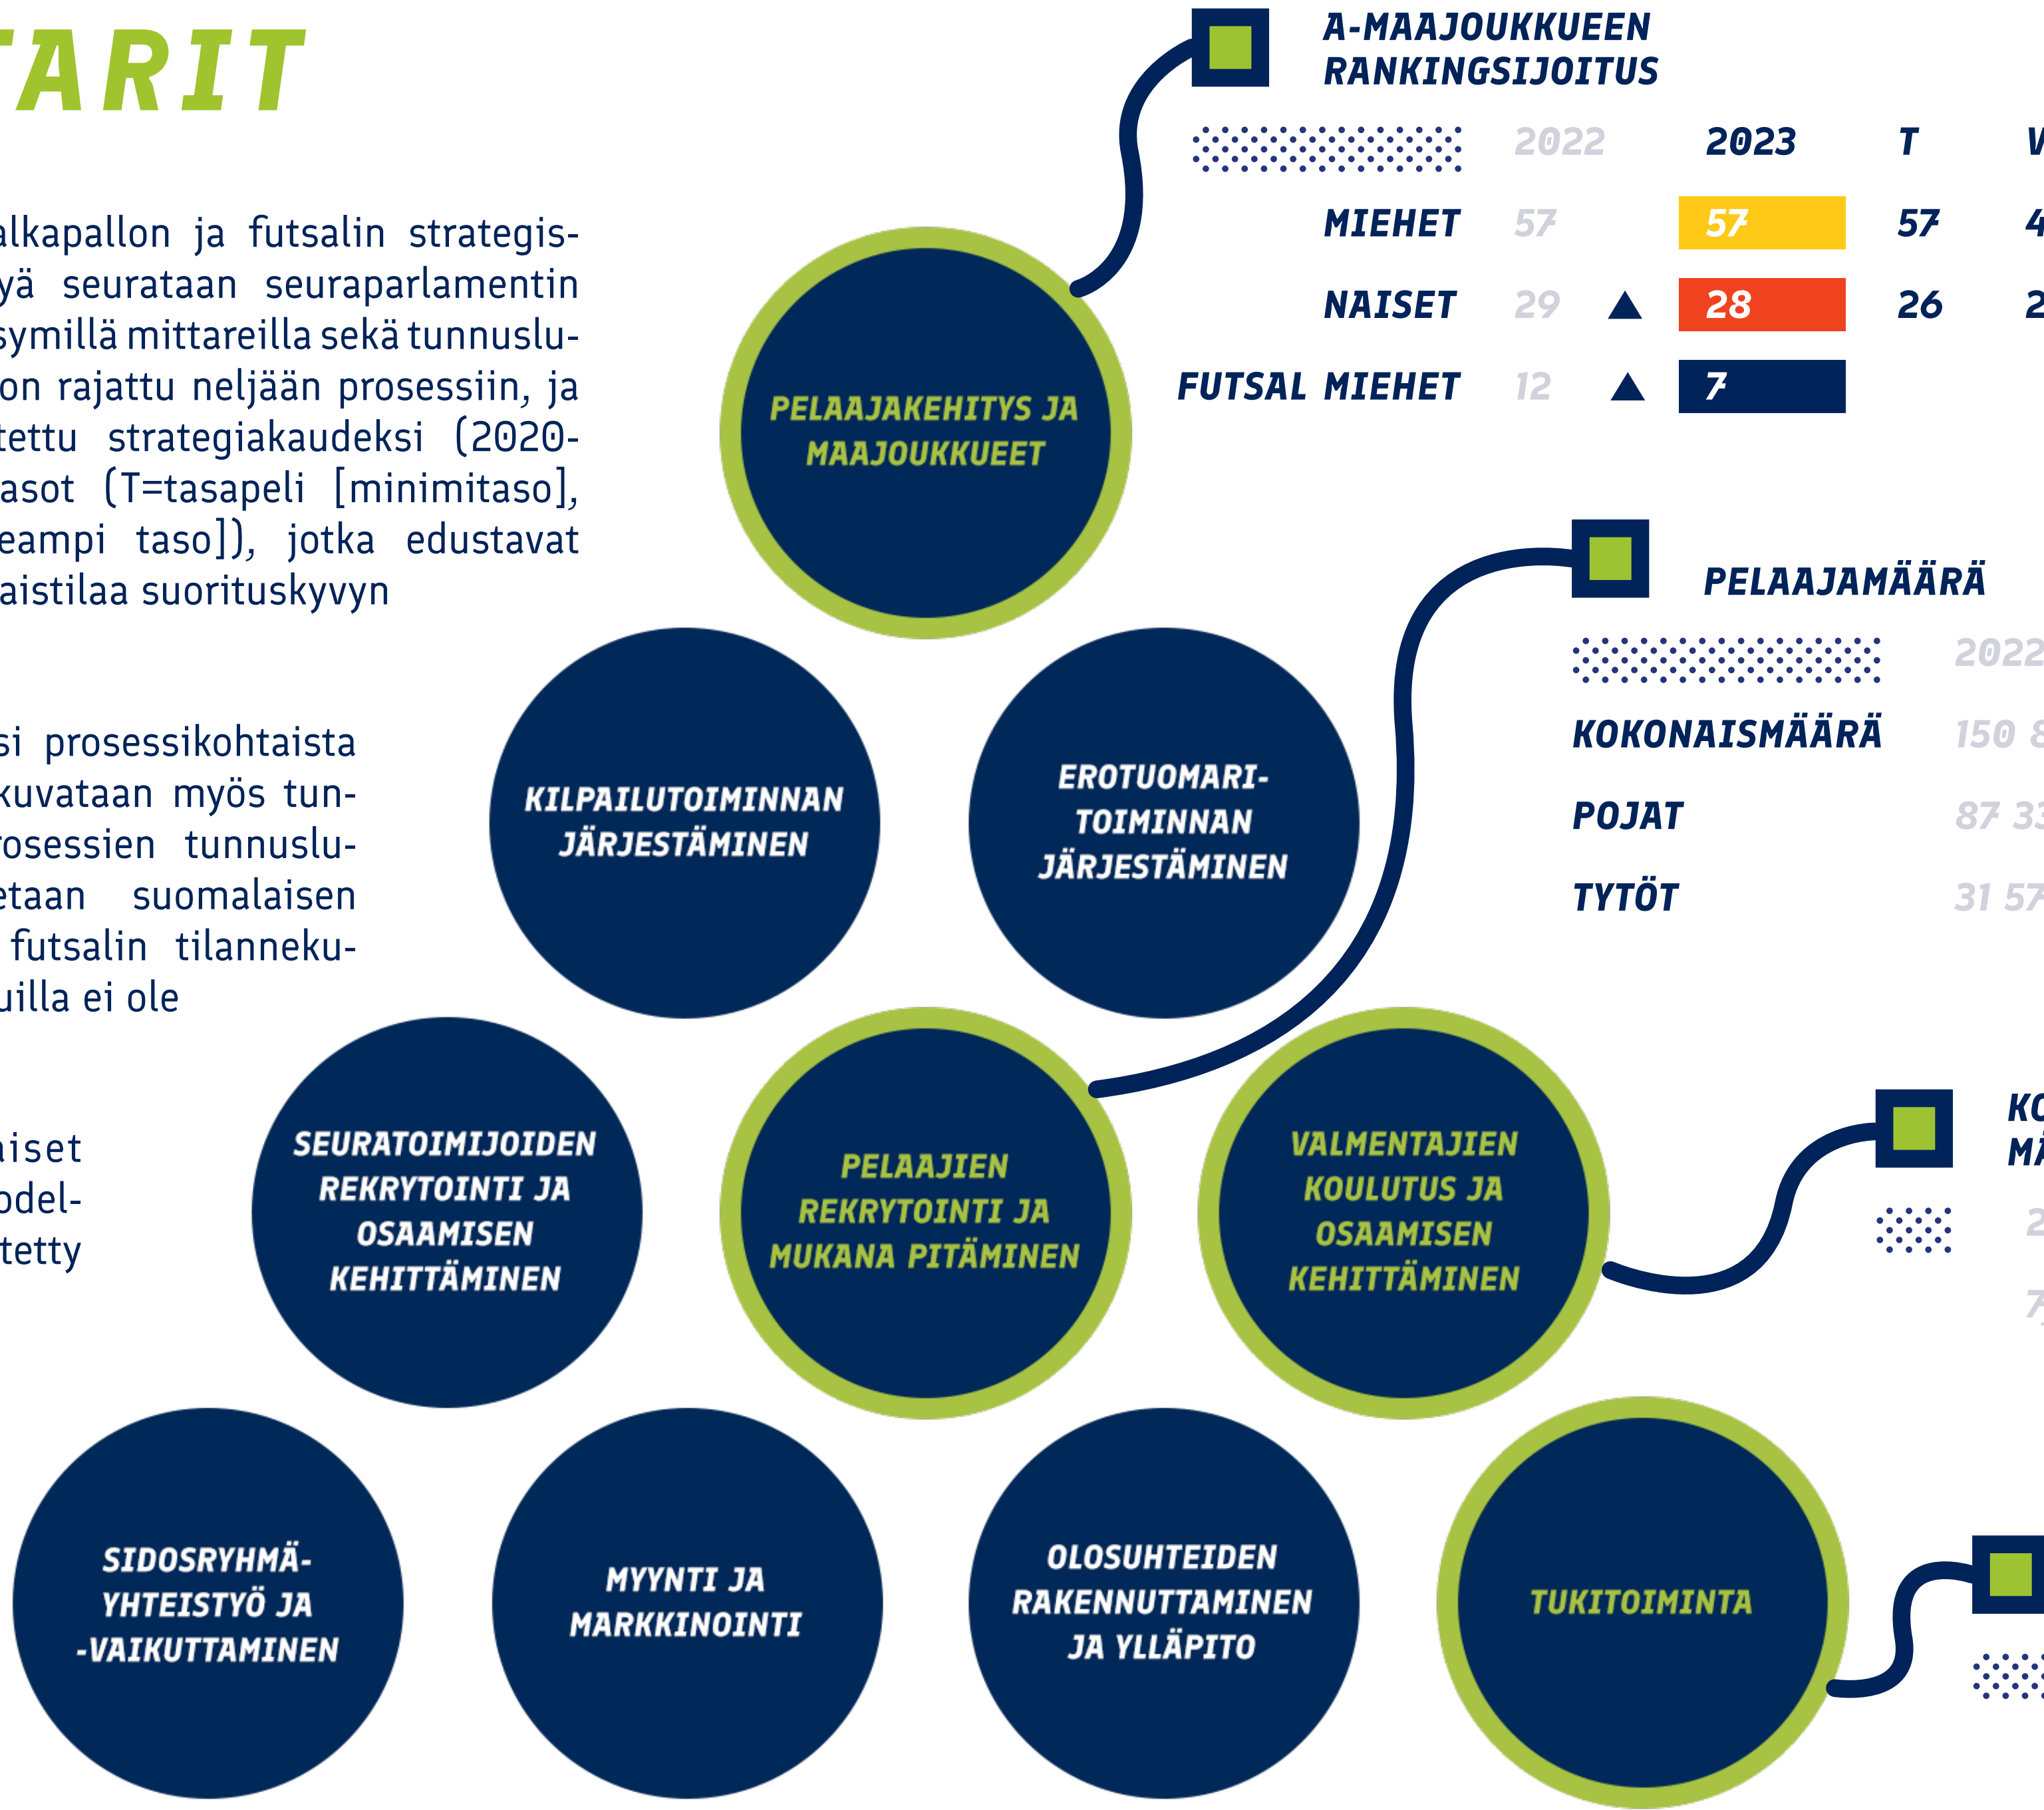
TARIT

alkapallon ja futsalin strategisyä seurataan seuraparlamentin symillä mittareilla sekä tunnuslu- on rajattu neljään prosessiin, ja tettu strategiakaudeksi (2020- asot (T=tasapeli [minimitaso], eampi taso]), jotka edustavat aistilaa suorituskyvyn

si prosessikohtaista kuvataan myös tun- rosessien tunnuslu- etaan suomalaisen futsalin tilanneku- uilla ei ole

iset odel- tetty

A-MAAJOUKKUEEN RANKINGSIJOITUS

| | 2022 | | 2023 | T | V |
|---|---|---|---|---|---|
| MIEHET | 57 | | 57 | 57 | 4 |
| NAISET | 29 | ▲ | 28 | 26 | 2 |
| FUTSAL MIEHET | 12 | ▲ | 7 | | |

PELAAJAMÄÄRÄ

| | 2022 |
|---|---|
| KOKONAISMÄÄRÄ | 150 8 |
| POJAT | 87 33 |
| TYTÖT | 31 57 |

KO MÄ

2

7

PELAAJAKEHITYS JA MAAJOUKKUEET

KILPAILUTOIMINNAN JÄRJESTÄMINEN

EROTUOMARITOIMINNAN JÄRJESTÄMINEN

SEURATOIMIJOIDEN REKRYTOINTI JA OSAAMISEN KEHITTÄMINEN

PELAAJIEN REKRYTOINTI JA MUKANA PITÄMINEN

VALMENTAJIEN KOULUTUS JA OSAAMISEN KEHITTÄMINEN

SIDOSRYHMÄYHTEISTYÖ JA -VAIKUTTAMINEN

MYYNTI JA MARKKINOINTI

OLOSUHTEIDEN RAKENNUTTAMINEN JA YLLÄPITO

TUKITOIMINTA